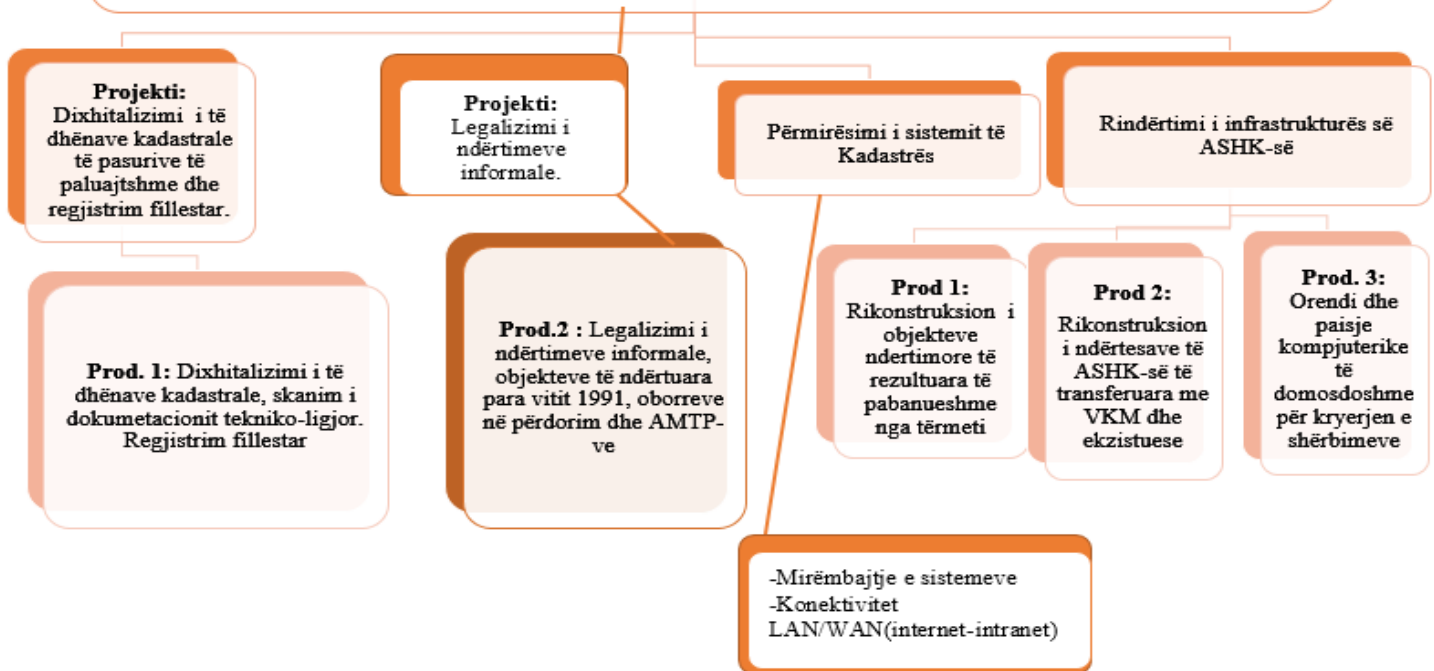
**Projekti:** Dixhitalizimi i të dhënave kadastrale të pasurive të paluajtshme dhe regjistrim fillestar.

**Prod. 1:** Dixhitalizimi i të dhënave kadastrale, skanim i dokumetacionit tekniko-ligjor. Regjistrim fillestar

**Projekti:** Legalizimi i ndërtimeve informale.

**Prod.2 :** Legalizimi i ndërtimeve informale, objekteve të ndërtuara para vitit 1991, oborreve në përdorim dhe AMTP-ve

Përmirësimi i sistemit të Kadastrës

-Mirëmbajtje e sistemeve
-Konektivitet LAN/WAN(internet-intranet)

Rindërtimi i infrastrukturës së ASHK-së

**Prod 1:** Rikonstruksion i objekteve ndertimore të rezultuara të pabanueshme nga tërmeti

**Prod 2:** Rikonstruksion i ndërtesave të ASHK-së të transferuara me VKM dhe ekzistuese

**Prod. 3:** Orendi dhe paisje kompjuterike të domosdoshme për kryerjen e shërbimeve